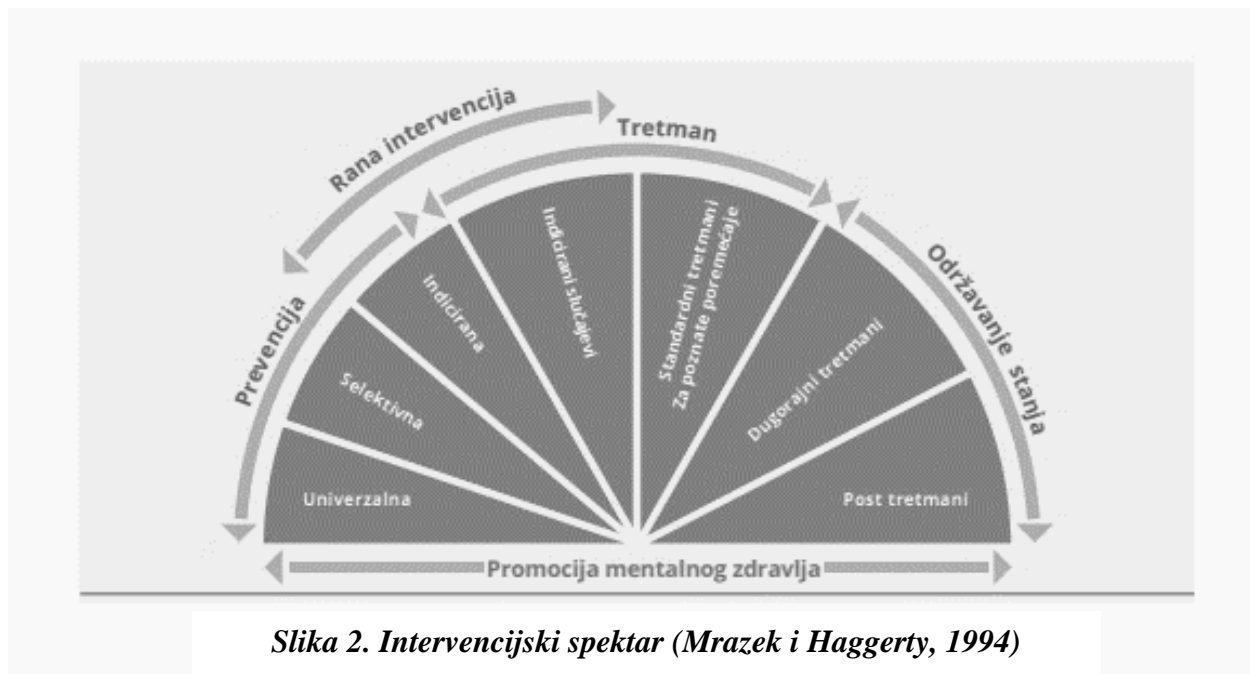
Rana intervencija

Tretman

Prevencija

Održavanje stanja

Univerzalna

Selektivna

Indicirana

Indicirani slučajevi

Standardni tretmani Za poznate poremećaje

Dugorajni tretmani

Post tretmani

Promocija mentalnog zdravlja

Slika 2. Intervencijski spektar (Mrazek i Haggerty, 1994)